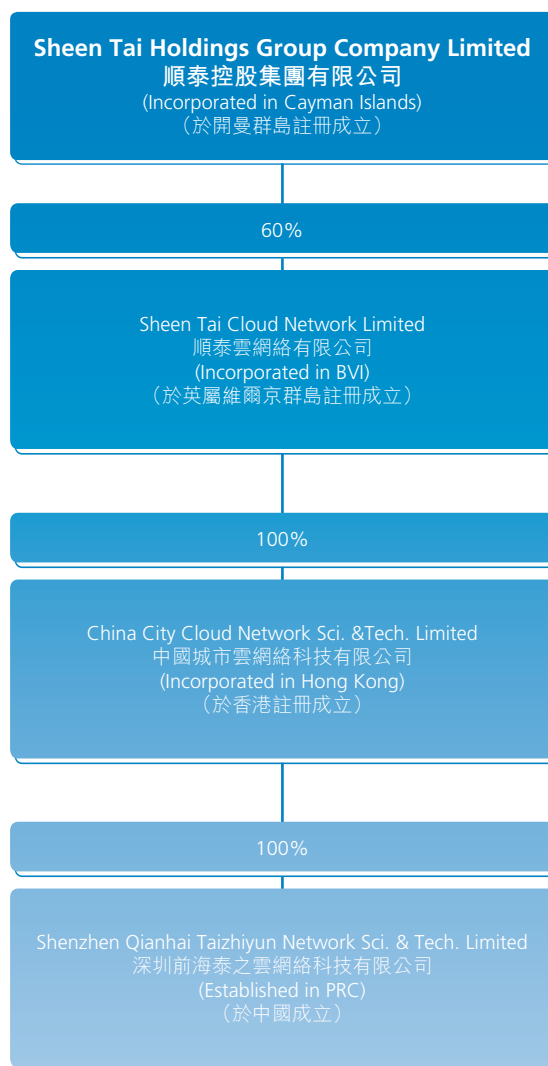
Sheen Tai Holdings Group Company Limited
順泰控股集團有限公司
(Incorporated in Cayman Islands)
（於開曼群島註冊成立）

60%

Sheen Tai Cloud Network Limited
順泰雲網絡有限公司
(Incorporated in BVI)
（於英屬維爾京群島註冊成立）

100%

China City Cloud Network Sci. &Tech. Limited
中國城市雲網絡科技有限公司
(Incorporated in Hong Kong)
（於香港註冊成立）

100%

Shenzhen Qianhai Taizhiyun Network Sci. & Tech. Limited
深圳前海泰之雲網絡科技有限公司
(Established in PRC)
（於中國成立）